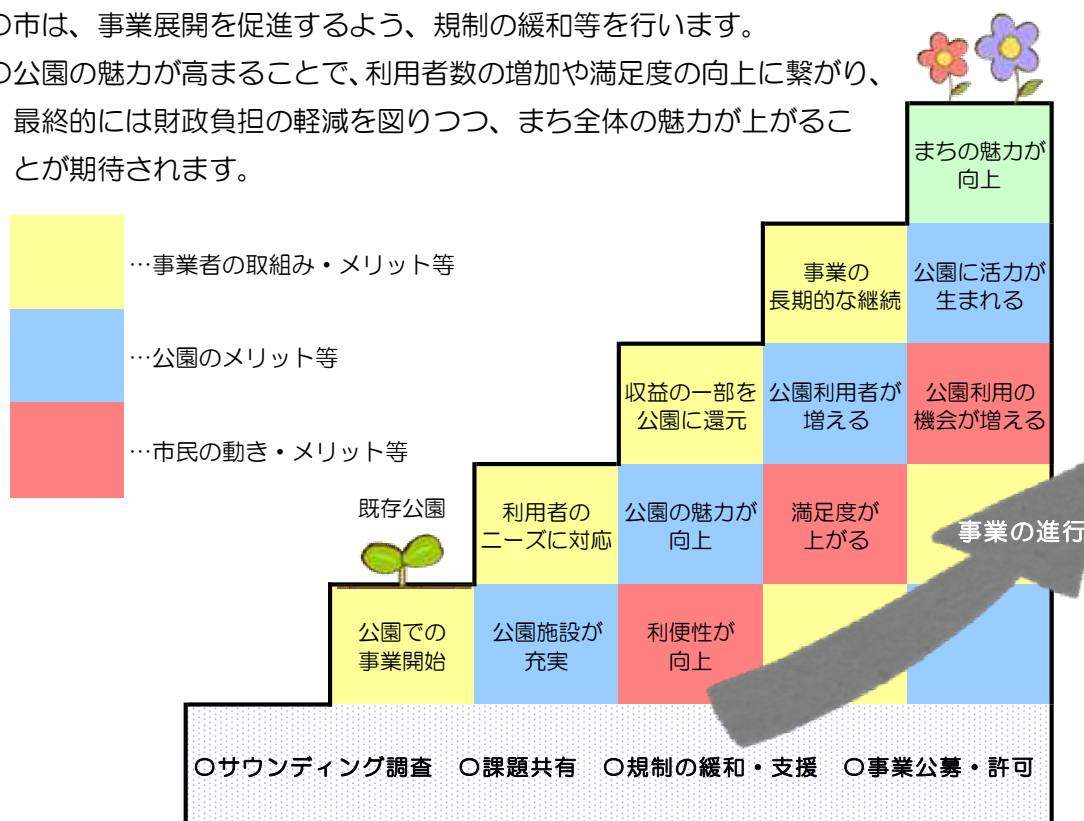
○市は、事業展開を促進するよう、規制の緩和等を行います。
○公園の魅力が高まることで、利用者数の増加や満足度の向上に繋がり、最終的には財政負担の軽減を図りつつ、まち全体の魅力が上がることが期待されます。

…事業者の取組み・メリット等
…公園のメリット等
…市民の動き・メリット等

まちの魅力が向上

事業の長期的な継続
公園に活力が生まれる

収益の一部を公園に還元
公園利用者が増える
公園利用の機会が増える

既存公園

利用者のニーズに対応
公園の魅力が向上
満足度が上がる

事業の進行

公園での事業開始
公園施設が充実
利便性が向上

○サウンディング調査　○課題共有　○規制の緩和・支援　○事業公募・許可